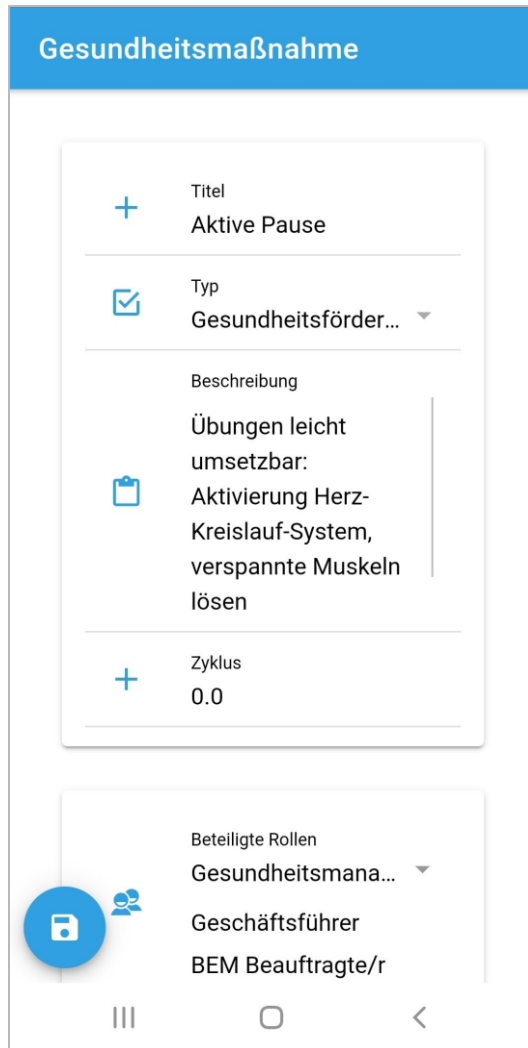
Gesundheitsmaßnahme

Titel
Aktive Pause

Typ
Gesundheitsförder...

Beschreibung
Übungen leicht umsetzbar: Aktivierung Herz-Kreislauf-System, verspannte Muskeln lösen

Zyklus
0.0

Beteiligte Rollen
Gesundheitsmana...
Geschäftsführer
BEM Beauftragte/r